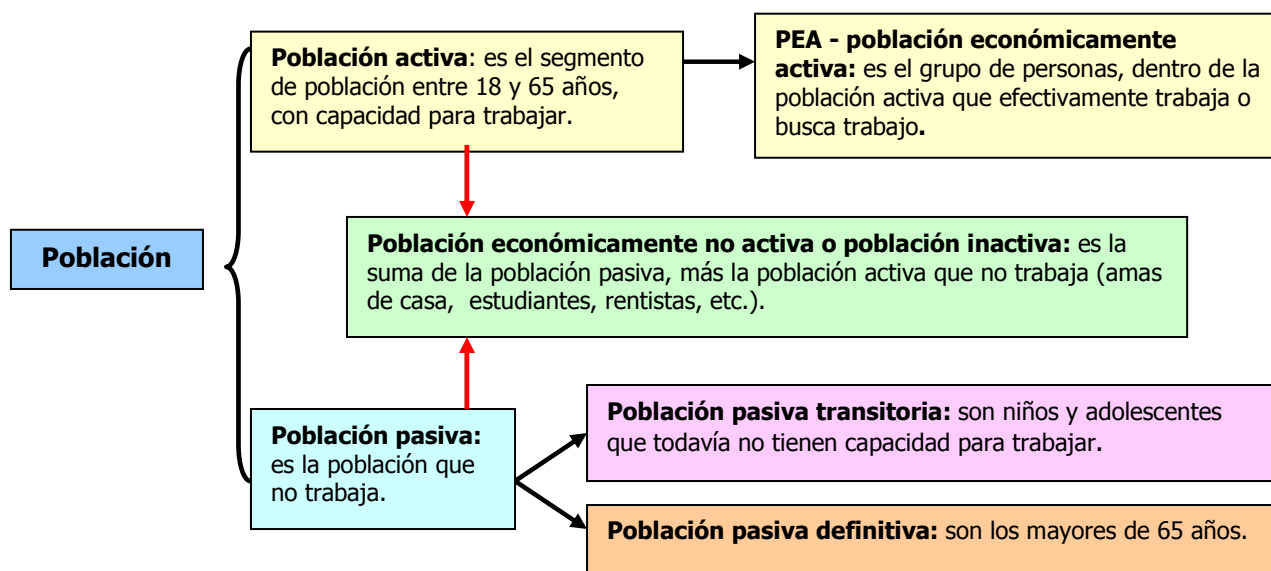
Población

Población activa: es el segmento de población entre 18 y 65 años, con capacidad para trabajar.

PEA - población económicamente activa: es el grupo de personas, dentro de la población activa que efectivamente trabaja o busca trabajo.

Población económicamente no activa o población inactiva: es la suma de la población pasiva, más la población activa que no trabaja (amas de casa, estudiantes, rentistas, etc.).

Población pasiva: es la población que no trabaja.

Población pasiva transitoria: son niños y adolescentes que todavía no tienen capacidad para trabajar.

Población pasiva definitiva: son los mayores de 65 años.